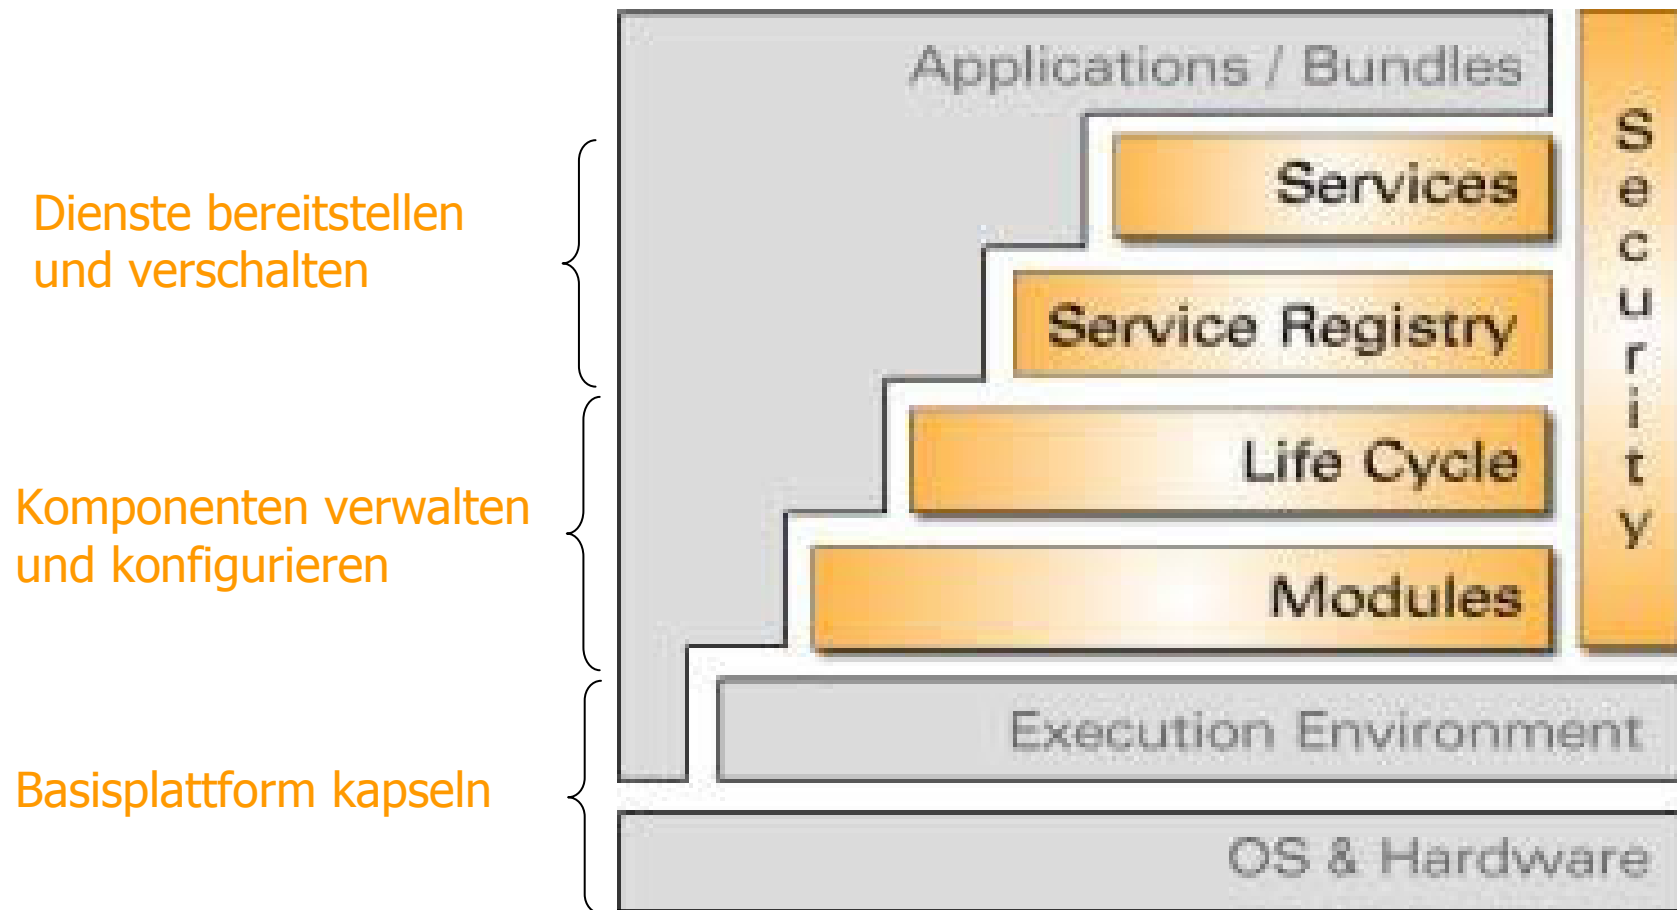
Dienste bereitstellen und verschalten

Komponenten verwalten und konfigurieren

Basisplattform kapseln

Applications / Bundles

Services

Service Registry

Life Cycle

Modules

Security

Execution Environment

OS & Hardware